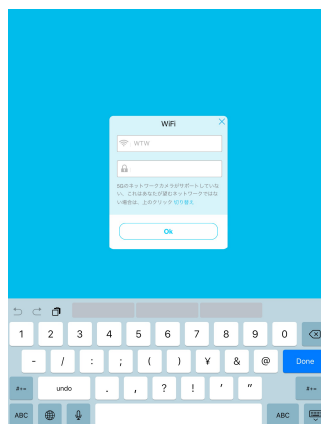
WiFi

WTW

5Gのネットワークカメラがサポートしていない。これはあなたが選ぶネットワークではない場合は、上のクリック切り替え

Ok

1 2 3 4 5 6 7 8 9 0

- / : ; ( ) ¥ & @ Done

#+= undo . , ? ! ' " #+=

ABC ABC